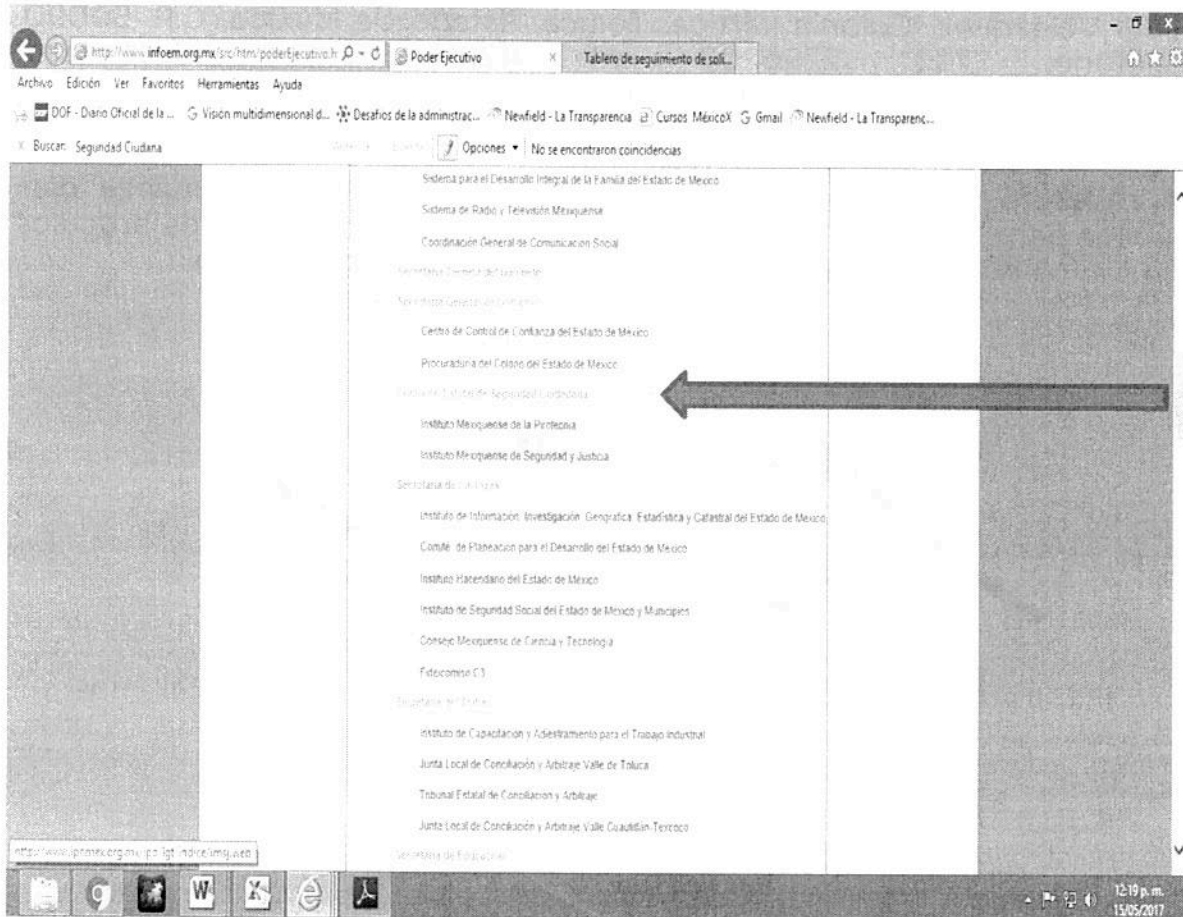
http://www.infoem.org.mx/src/htm/poderEjecutivo.h Poder Ejecutivo × Tablero de seguimiento de soli...

Archivo Edición Ver Favoritos Herramientas Ayuda

DOF - Diario Oficial de la ... Visión multidimensional d... Desafíos de la administrac... Newfield - La Transparencia Cursos MéxicoX Gmail Newfield - La Transparenc...

× Buscar: Segundad Ciudana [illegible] Opciones ▾ No se encontraron coincidencias

Sistema para el Desarrollo Integral de la Familia del Estado de Mexico

Sistema de Radio y Televisión Mexiquense

Coordinación General de Comunicacion Social

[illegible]

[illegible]

Centro de Control de Confianza del Estado de Mexico

Procuraduria del Colono del Estado de Mexico

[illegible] de Seguridad Ciudadana

Instituto Mexiquense de la Profesoría

Instituto Mexiquense de Seguridad y Justicia

Secretaría de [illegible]

Instituto de Información, Investigación, Geografica, Estadística y Catastral del Estado de Mexico

Comité de Planeacion para el Desarrollo del Estado de Mexico

Instituto Hacendario del Estado de México

Instituto de Seguridad Social del Estado de Mexico y Municipios

Consejo Mexiquense de Ciencia y Tecnologia

Fideicomiso C3

Secretaria del Trabajo

Instituto de Capacitacion y Adiestramiento para el Trabajo Industrial

Junta Local de Conciliación y Arbitraje Valle de Toluca

Tribunal Estatal de Conciliacion y Arbitraje

Junta Local de Conciliación y Arbitraje Valle Cuautitlán-Texcoco

Secretaria de Educacion

http://www.ipomex.org.mx/ipo/lgt/indice/img.web

12:19 p.m. 15/05/2017